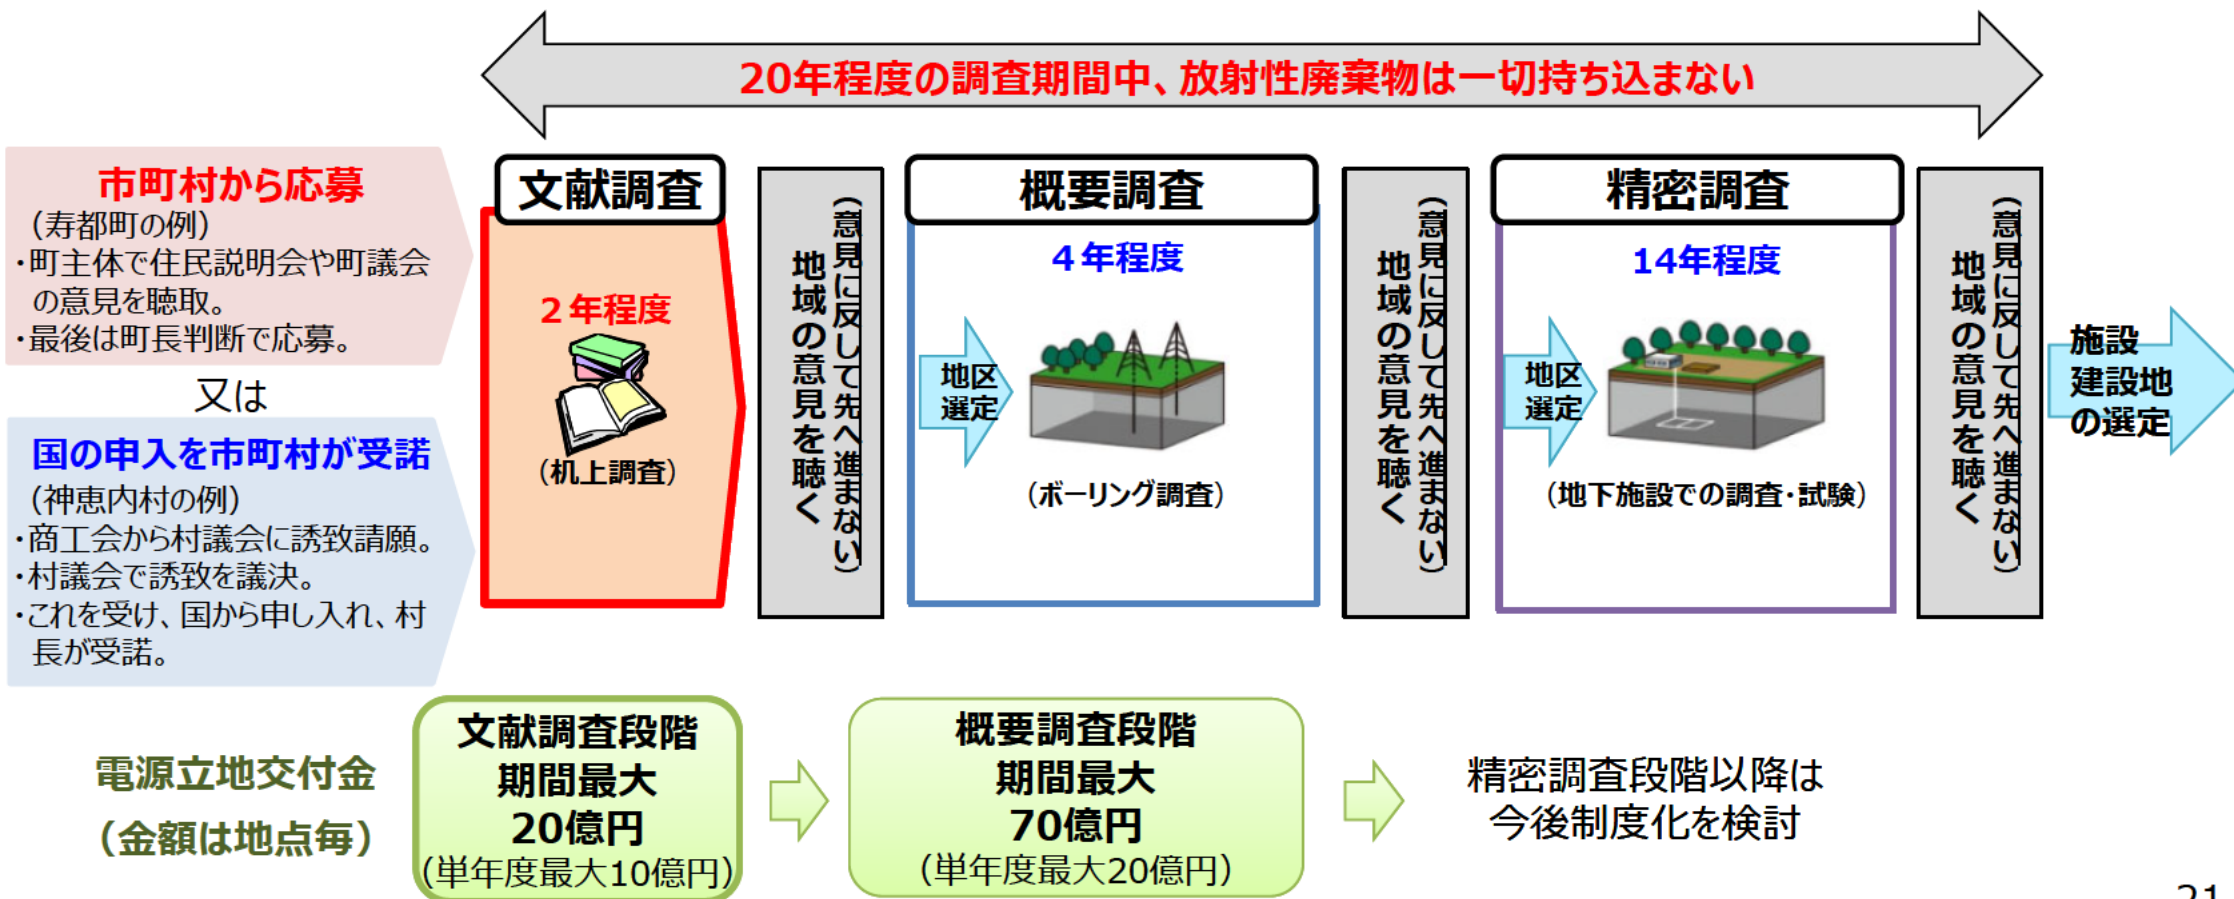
20年程度の調査期間中、放射性廃棄物は一切持ち込まない

市町村から応募
(寿都町の例)
・町主体で住民説明会や町議会の意見を聴取。
・最後は町長判断で応募。

又は

国の申入を市町村が受諾
(神恵内村の例)
・商工会から村議会に誘致請願。
・村議会で誘致を議決。
・これを受け、国から申し入れ、村長が受諾。

文献調査
2年程度
(机上調査)

地域の意見を聴く
(意見に反して先へ進まない)

概要調査
4年程度
地区選定
(ボーリング調査)

地域の意見を聴く
(意見に反して先へ進まない)

精密調査
14年程度
地区選定
(地下施設での調査・試験)

地域の意見を聴く
(意見に反して先へ進まない)

施設建設地の選定

電源立地交付金
(金額は地点毎)

文献調査段階
期間最大
20億円
(単年度最大10億円)

概要調査段階
期間最大
70億円
(単年度最大20億円)

精密調査段階以降は
今後制度化を検討

21